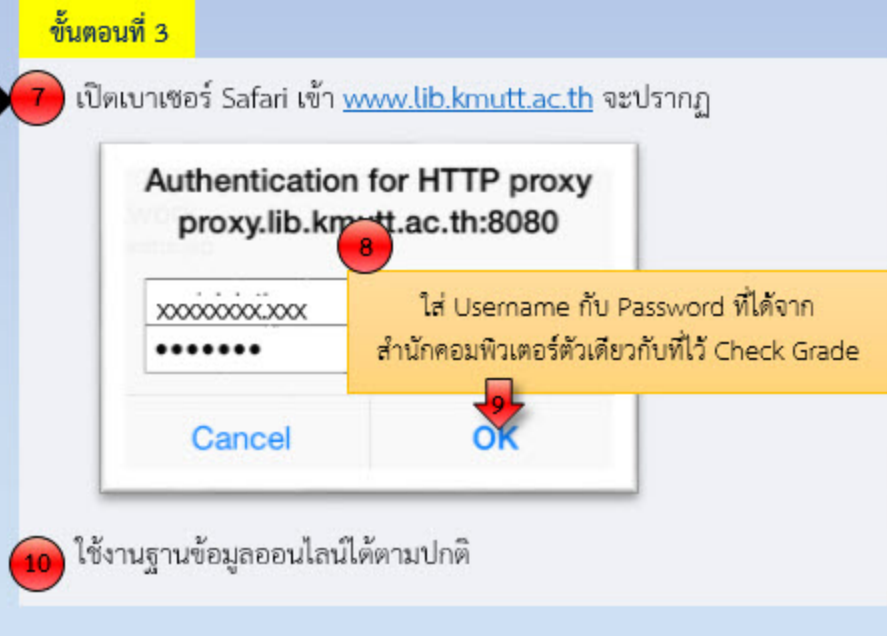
ขั้นตอนที่ 3

7 เปิดเบาเซอร์ Safari เข้า www.lib.kmutt.ac.th จะปรากฏ

Authentication for HTTP proxy
proxy.lib.kmutt.ac.th:8080

8

xxxxxxxx.xxx
••••••••

ใส่ Username กับ Password ที่ได้จาก สำนักคอมพิวเตอร์ตัวเดียวกับที่ไว้ Check Grade

9

Cancel
OK

10 ใช้งานฐานข้อมูลออนไลน์ได้ตามปกติ